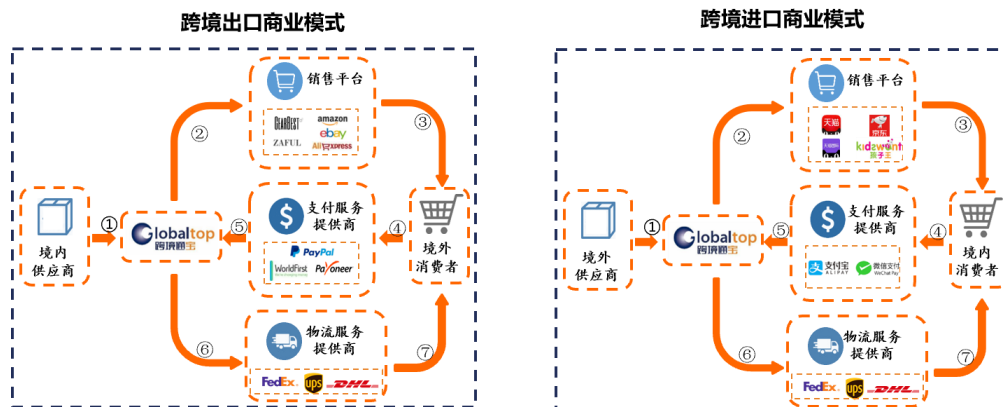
跨境出口商业模式

销售平台

GEARBEST amazon ebay ZAFUL AliExpress

②

③

境内供应商

①

Globaltop 跨境通宝

⑤

支付服务提供商

PayPal WorldFirst Payoneer

④

境外消费者

⑥

物流服务提供商

FedEx ups DHL

⑦

跨境进口商业模式

销售平台

天猫 京东 kidswant 孩子王

②

③

境外供应商

①

Globaltop 跨境通宝

⑤

支付服务提供商

支付宝 ALIPAY 微信支付 WeChat Pay

④

境内消费者

⑥

物流服务提供商

FedEx ups DHL

⑦